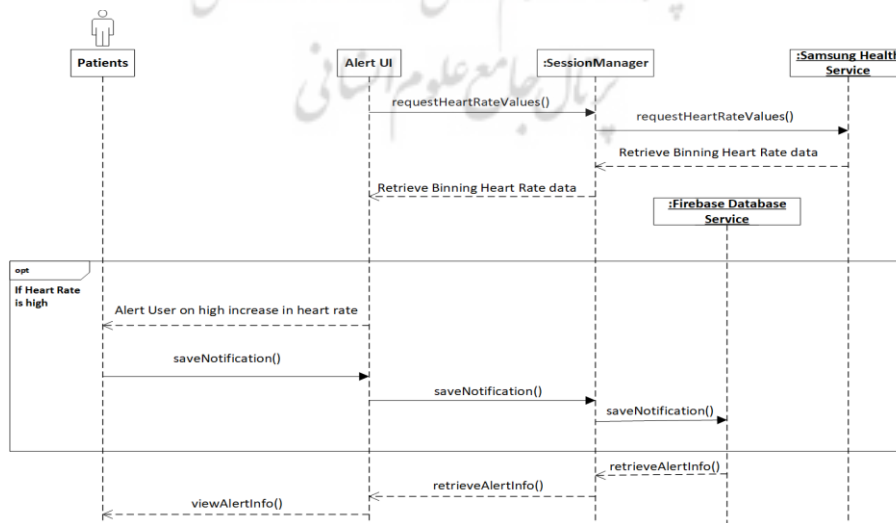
Patients

Alert UI

:SessionManager

:Samsung Health Service

requestHeartRateValues()

requestHeartRateValues()

Retrieve Binning Heart Rate data

Retrieve Binning Heart Rate data

:Firebase Database Service

opt

If Heart Rate is high

Alert User on high increase in heart rate

saveNotification()

saveNotification()

saveNotification()

retrieveAlertInfo()

retrieveAlertInfo()

viewAlertInfo()

پرتال جامع علوم انسانی